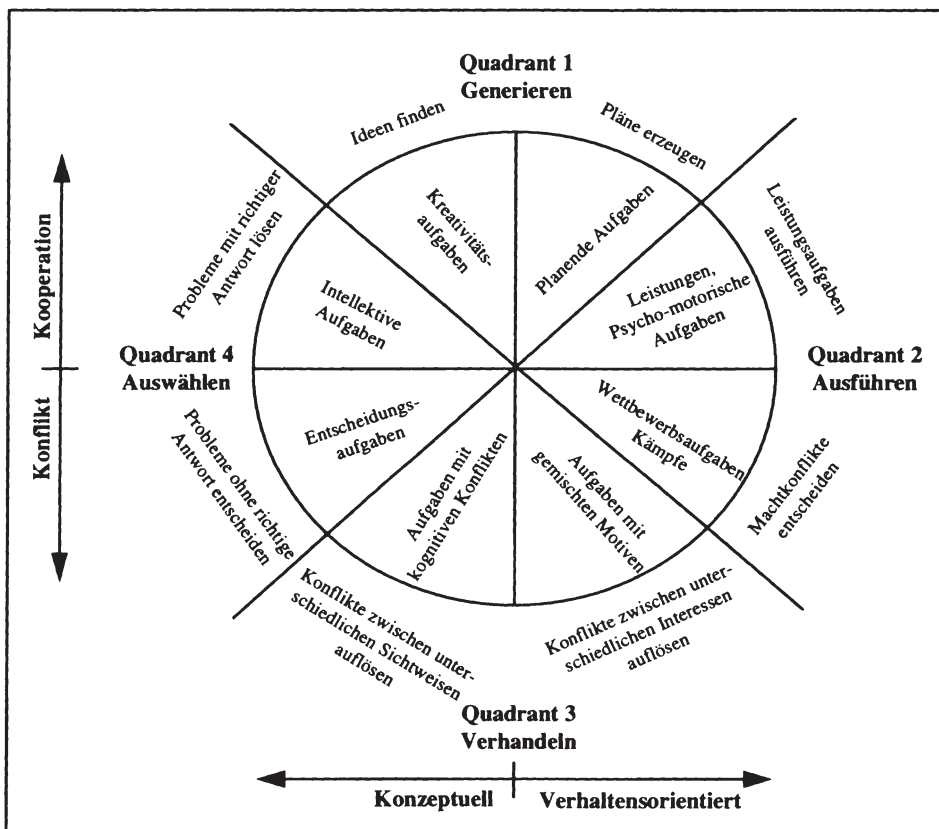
Quadrant 1
Generieren

Ideen finden

Pläne erzeugen

Kreativitätsaufgaben

Planende Aufgaben

Leistungsaufgaben ausführen

Probleme mit richtiger Antwort lösen

Intellektive Aufgaben

Leistungen, Psycho-motorische Aufgaben

Kooperation

Konflikt

Quadrant 4
Auswählen

Quadrant 2
Ausführen

Entscheidungsaufgaben

Wettbewerbsaufgaben Kämpfe

Probleme ohne richtige Antwort entscheiden

Aufgaben mit kognitiven Konflikten

Aufgaben mit gemischten Motiven

Machtkonflikte entscheiden

Konflikte zwischen unterschiedlichen Sichtweisen auflösen

Konflikte zwischen unterschiedlichen Interessen auflösen

Quadrant 3
Verhandeln

Konzeptuell

Verhaltensorientiert